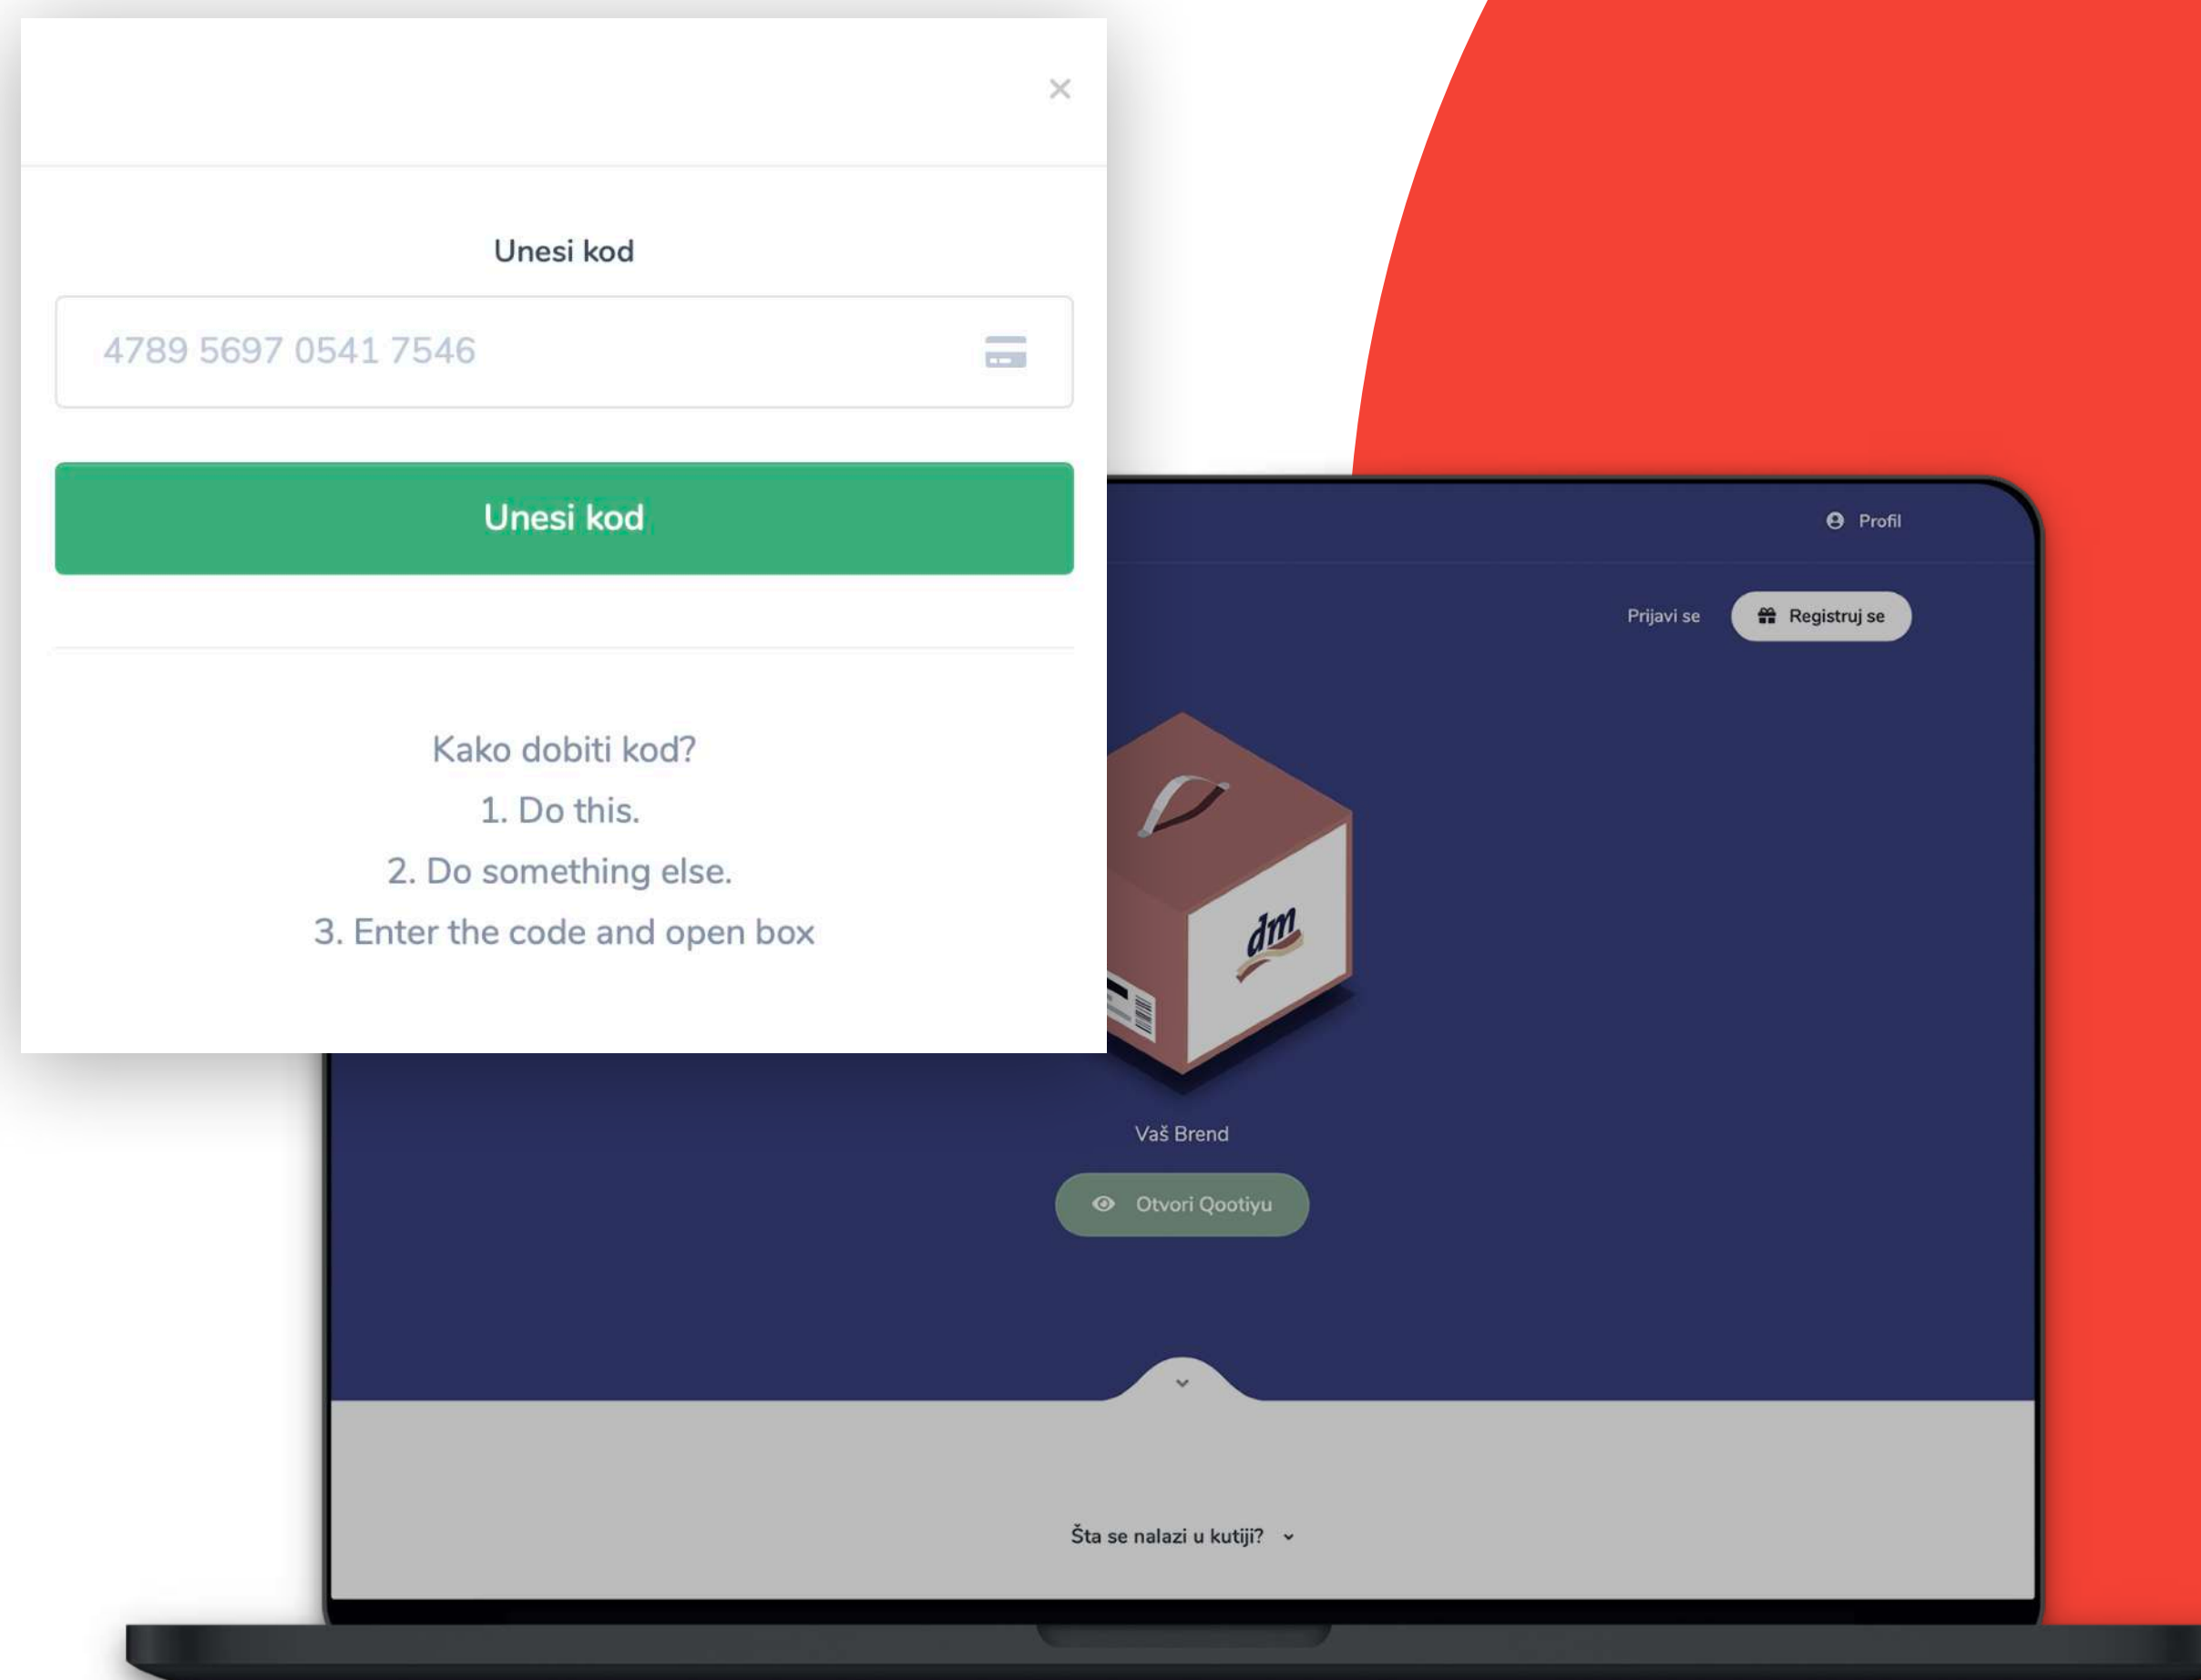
×

Unesi kod

4789 5697 0541 7546

Unesi kod

Kako dobiti kod?

1. Do this.

2. Do something else.

3. Enter the code and open box

Profil

Prijavi se

Registruj se

dm

Vaš Brend

Otvori Qootiyu

Šta se nalazi u kutiji?